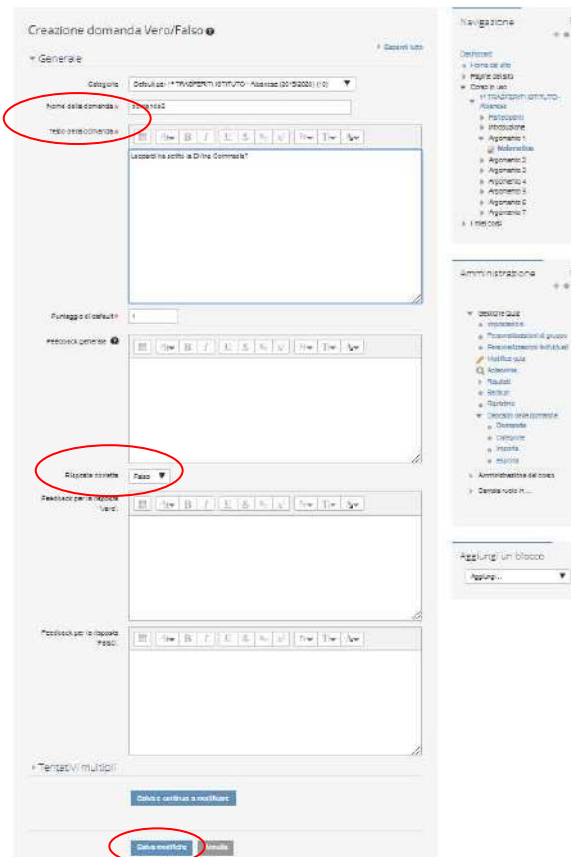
Creazione domanda Vero/Falso

Espandi tutto

Generale

Categoria Default per I° TRASFERTI ISTITUTO - Abancas (30-5/2020) (10)

Nome della domanda Domanda2

Testo della domanda

Leopardi ha scritto la Divina Commedia?

Punteggio di default 1

Feedback generale

Risposta corretta Falso

Feedback per la risposta 'Vero'.

Feedback per la risposta 'Falso'.

Tentativi multipli

Salva e continua a modificare

Salva modifiche Annulla

Navigazione

Dashboard
Home del sito
Pagine del sito
Corso in uso
I° TRASFERTI ISTITUTO - Abancas
Partecipanti
Introduzione
Argomento 1
Matematica
Argomento 2
Argomento 3
Argomento 4
Argomento 5
Argomento 6
Argomento 7
I miei corsi

Amministrazione

Gestione quiz
Impostazioni
Personalizzazioni di gruppo
Personalizzazione individuali
Modifica quiz
Anteprima
Risultati
Revisioni
Ripristino
Deposito delle domande
Domande
Categorie
Importa
Esporta
Amministrazione del corso
Cambia ruolo in ...

Aggiungi un blocco
Aggiungi...